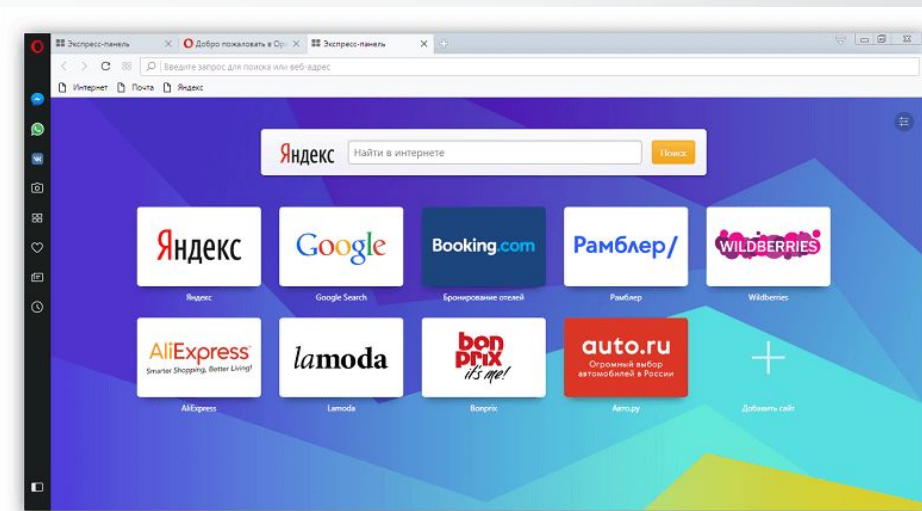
Экспресс-панель
Добро пожаловать в Ope
Экспресс-панель
Введите запрос для поиска или веб-адрес
Интернет
Почта
Яндекс
Яндекс
Найти в интернете
Поиск
Яндекс
Яндекс
Google
Google Search
Booking.com
Бронирование отелей
Рамблер/
Рамблер
WILDBERRIES
Wildberries
AliExpress
Smarter Shopping, Better Living!
AliExpress
lamoda
Lamoda
bon prix it's me!
Bonprix
auto.ru
Огромный выбор автомобилей в России
Авто.ру
+
Добавить сайт